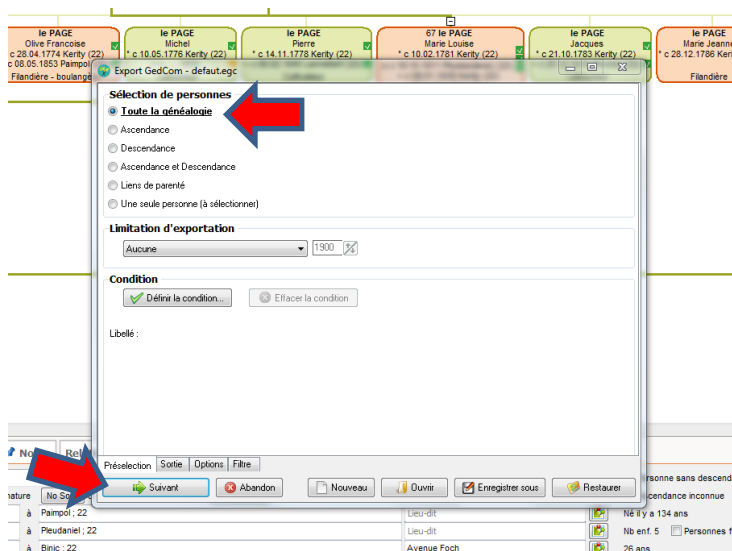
le PAGE
Olive Francoise
c 28.04.1774 Kerity (22)
c 08.05.1853 Paimpol
Filandière - boulang

le PAGE
Michel
* c 10.05.1776 Kerity (22)

le PAGE
Pierre
* c 14.11.1778 Kerity (22)

67 le PAGE
Marie Louise
* c 10.02.1781 Kerity (22)

le PAGE
Jacques
* c 21.10.1783 Kerity (22)

le PAGE
Marie Jeanne
* c 28.12.1786 Kerity (22)
Filandière

Export GedCom - defaut.egc

Sélection de personnes
Toute la généalogie
Ascendance
Descendance
Ascendance et Descendance
Liens de parenté
Une seule personne (à sélectionner)

Limitation d'exportation
Aucune
1900

Condition
Définir la condition...
Effacer la condition

Libellé :

Préselection
Sortie
Options
Filtre

Suivant
Abandon
Nouveau
Ouvrir
Enregistrer sous
Restaurer

No
Rel
nature
No So
à Paimpol ; 22
à Pleudaniel ; 22
à Binic ; 22
Lieu-dit
Lieu-dit
Avenue Foch
Né il y a 134 ans
Nb enf. 5
Personnes f
26 ans
rsonne sans descend
scendance inconnue